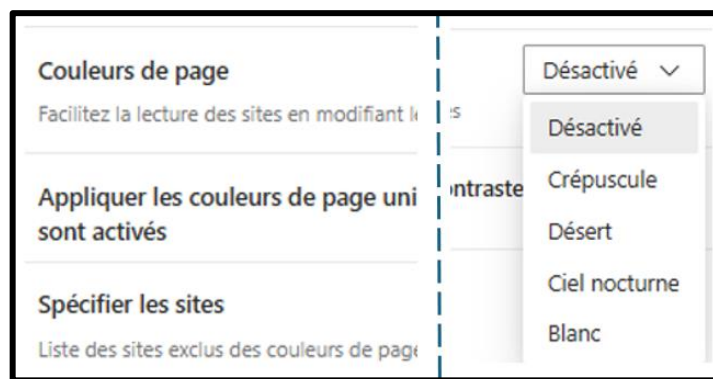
Couleurs de page

Facilitez la lecture des sites en modifiant l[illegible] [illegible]s

Désactivé

Désactivé

Crépuscule

Désert

Ciel nocturne

Blanc

Appliquer les couleurs de page uni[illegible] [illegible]ntraste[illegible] sont activés

Spécifier les sites

Liste des sites exclus des couleurs de page